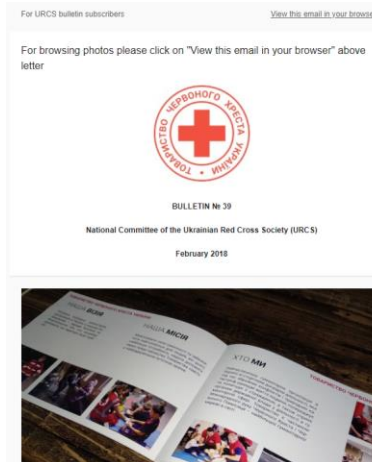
For URCS bulletin subscribers

View this email in your browse

For browsing photos please click on "View this email in your browser" above letter

ТОВАРИСТВО ЧЕРВОНОГО ХРЕСТА УКРАЇНИ

BULLETIN № 39

National Committee of the Ukrainian Red Cross Society (URCS)

February 2018

НАШЕ БАЧЕННЯ

НАША МІСІЯ

ХТО МИ

ТОВАРИСТВО ЧЕРВОНОГО